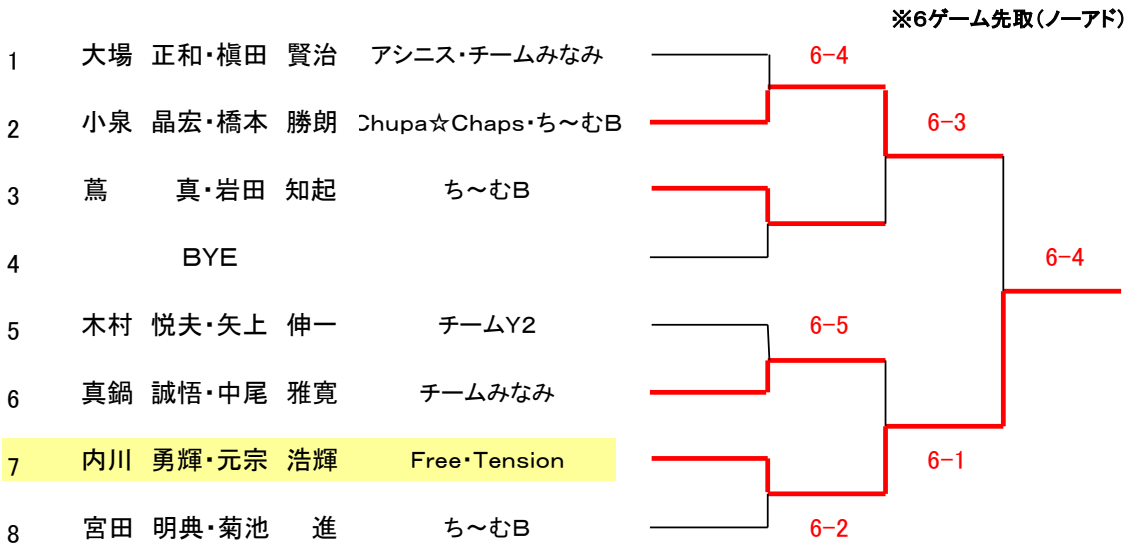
※6ゲーム先取(ノーアド)

| | | |
|---|---|---|
| 1 | 大場 正和・槇田 賢治 | アシニス・チームみなみ |
| 2 | 小泉 晶宏・橋本 勝朗 | Chupa☆Chaps・ち～むB |
| 3 | 蔦 真・岩田 知起 | ち～むB |
| 4 | BYE | |
| 5 | 木村 悦夫・矢上 伸一 | チームY2 |
| 6 | 真鍋 誠悟・中尾 雅寛 | チームみなみ |
| 7 | 内川 勇輝・元宗 浩輝 | Free・Tension |
| 8 | 宮田 明典・菊池 進 | ち～むB |

6-4
6-3
6-5
6-1
6-2
6-4